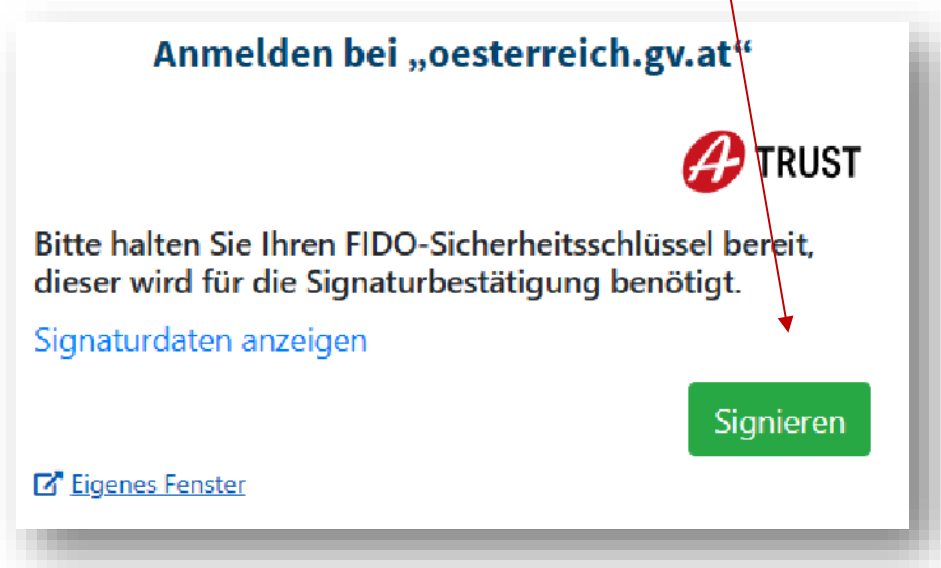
Anmelden bei „oesterreich.gv.at“

A TRUST

Bitte halten Sie Ihren FIDO-Sicherheitsschlüssel bereit, dieser wird für die Signaturbestätigung benötigt.

Signaturdaten anzeigen

Signieren

Eigenes Fenster